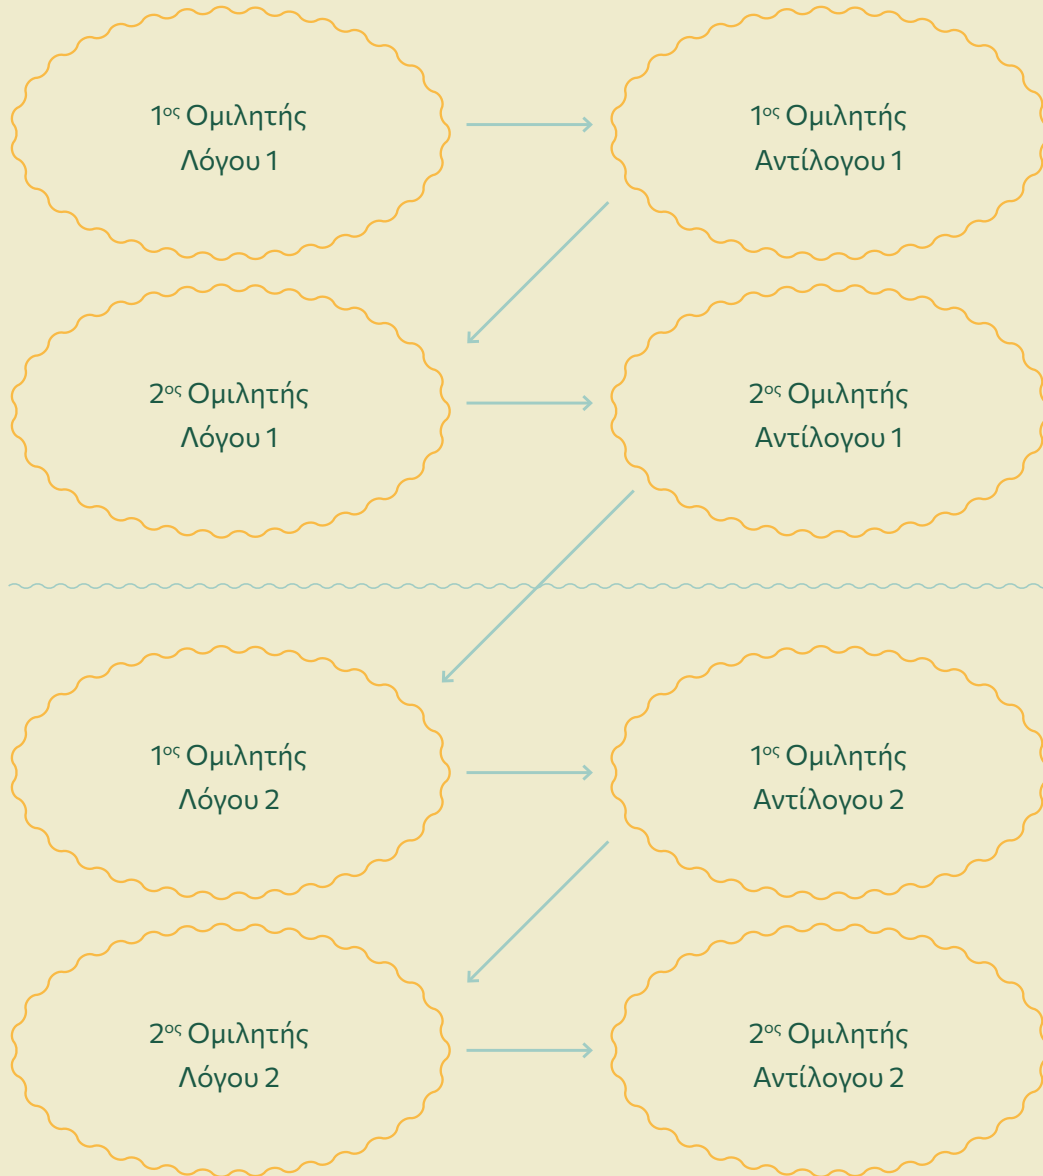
1$^{ος}$ Ομιλητής
Λόγου 1

1$^{ος}$ Ομιλητής
Αντίλογου 1

2$^{ος}$ Ομιλητής
Λόγου 1

2$^{ος}$ Ομιλητής
Αντίλογου 1

1$^{ος}$ Ομιλητής
Λόγου 2

1$^{ος}$ Ομιλητής
Αντίλογου 2

2$^{ος}$ Ομιλητής
Λόγου 2

2$^{ος}$ Ομιλητής
Αντίλογου 2